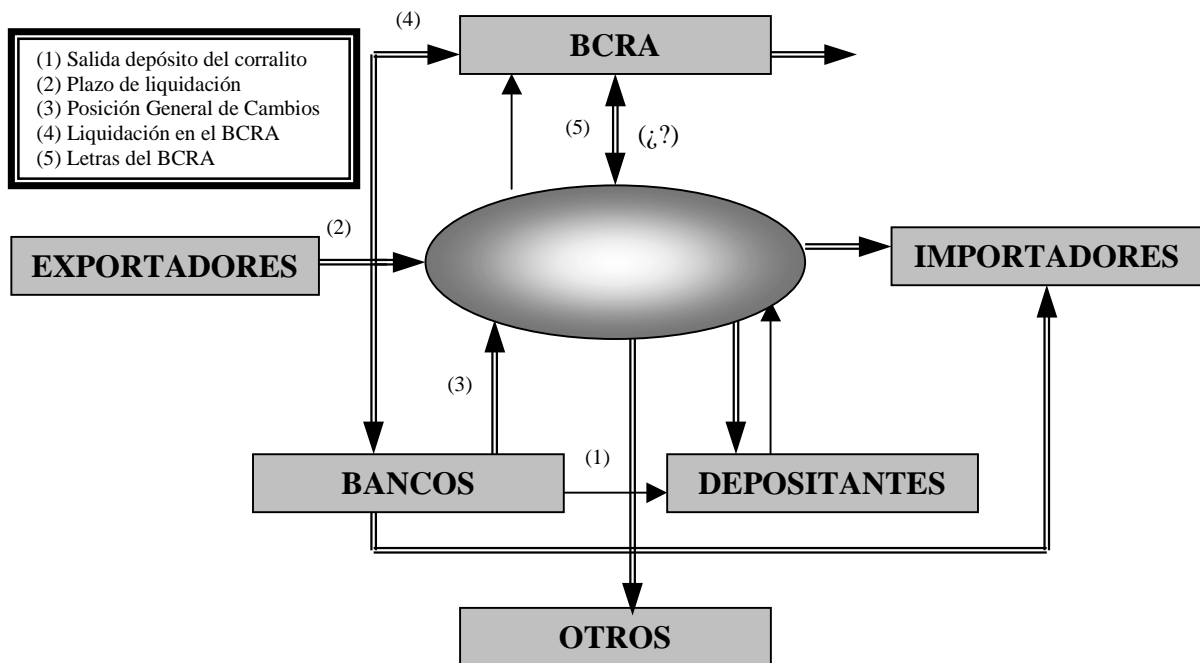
(1) Salida depósito del corralito
(2) Plazo de liquidación
(3) Posición General de Cambios
(4) Liquidación en el BCRA
(5) Letras del BCRA

(4)

BCRA

(5)

(¿?)

(2)

EXPORTADORES

IMPORTADORES

(3)

(1)

BANCOS

DEPOSITANTES

OTROS